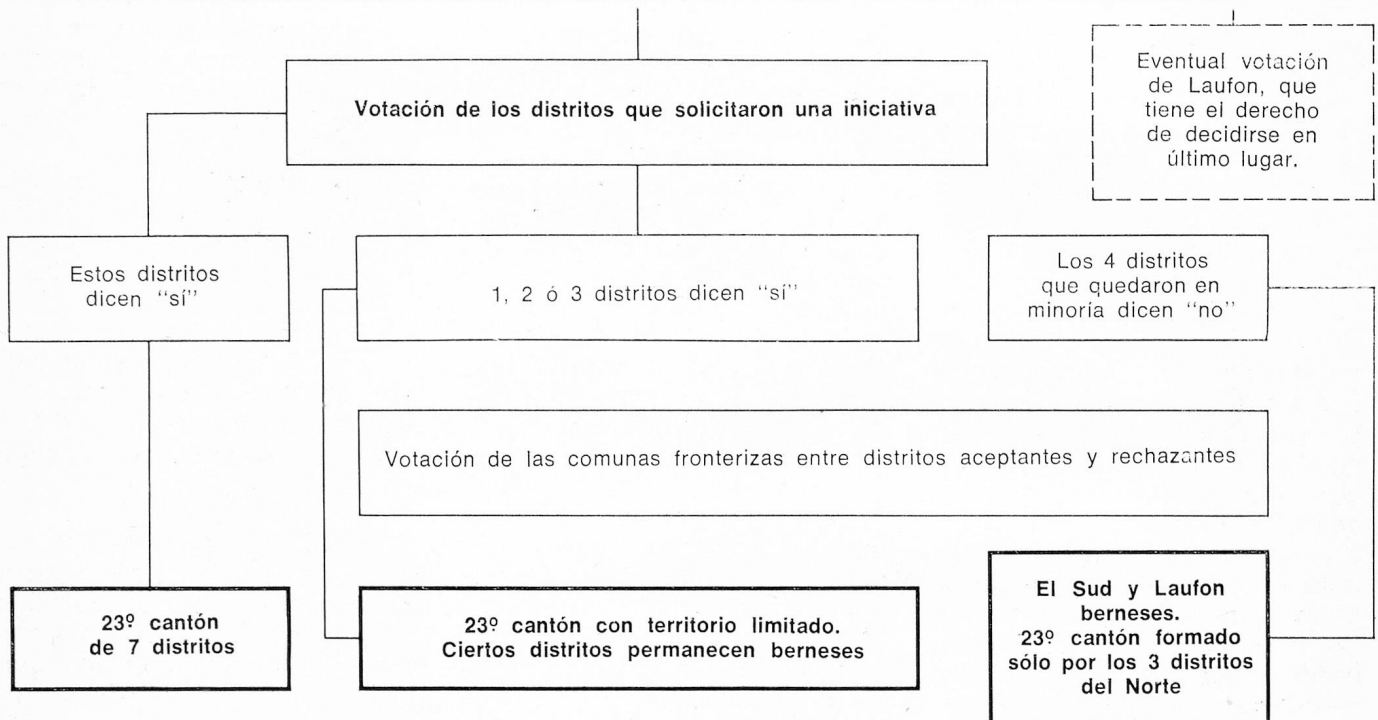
Eventual votación de Laufon, que tiene el derecho de decidirse en último lugar.

Votación de los distritos que solicitaron una iniciativa

Estos distritos dicen "sí"

1, 2 ó 3 distritos dicen "sí"

Los 4 distritos que quedaron en minoria dicen "no"

Votación de las comunas fronterizas entre distritos aceptantes y rechazantes

23º cantón de 7 distritos

23º cantón con territorio limitado. Ciertos distritos permanecen berneses

El Sud y Laufon berneses. 23º cantón formado sólo por los 3 distritos del Norte